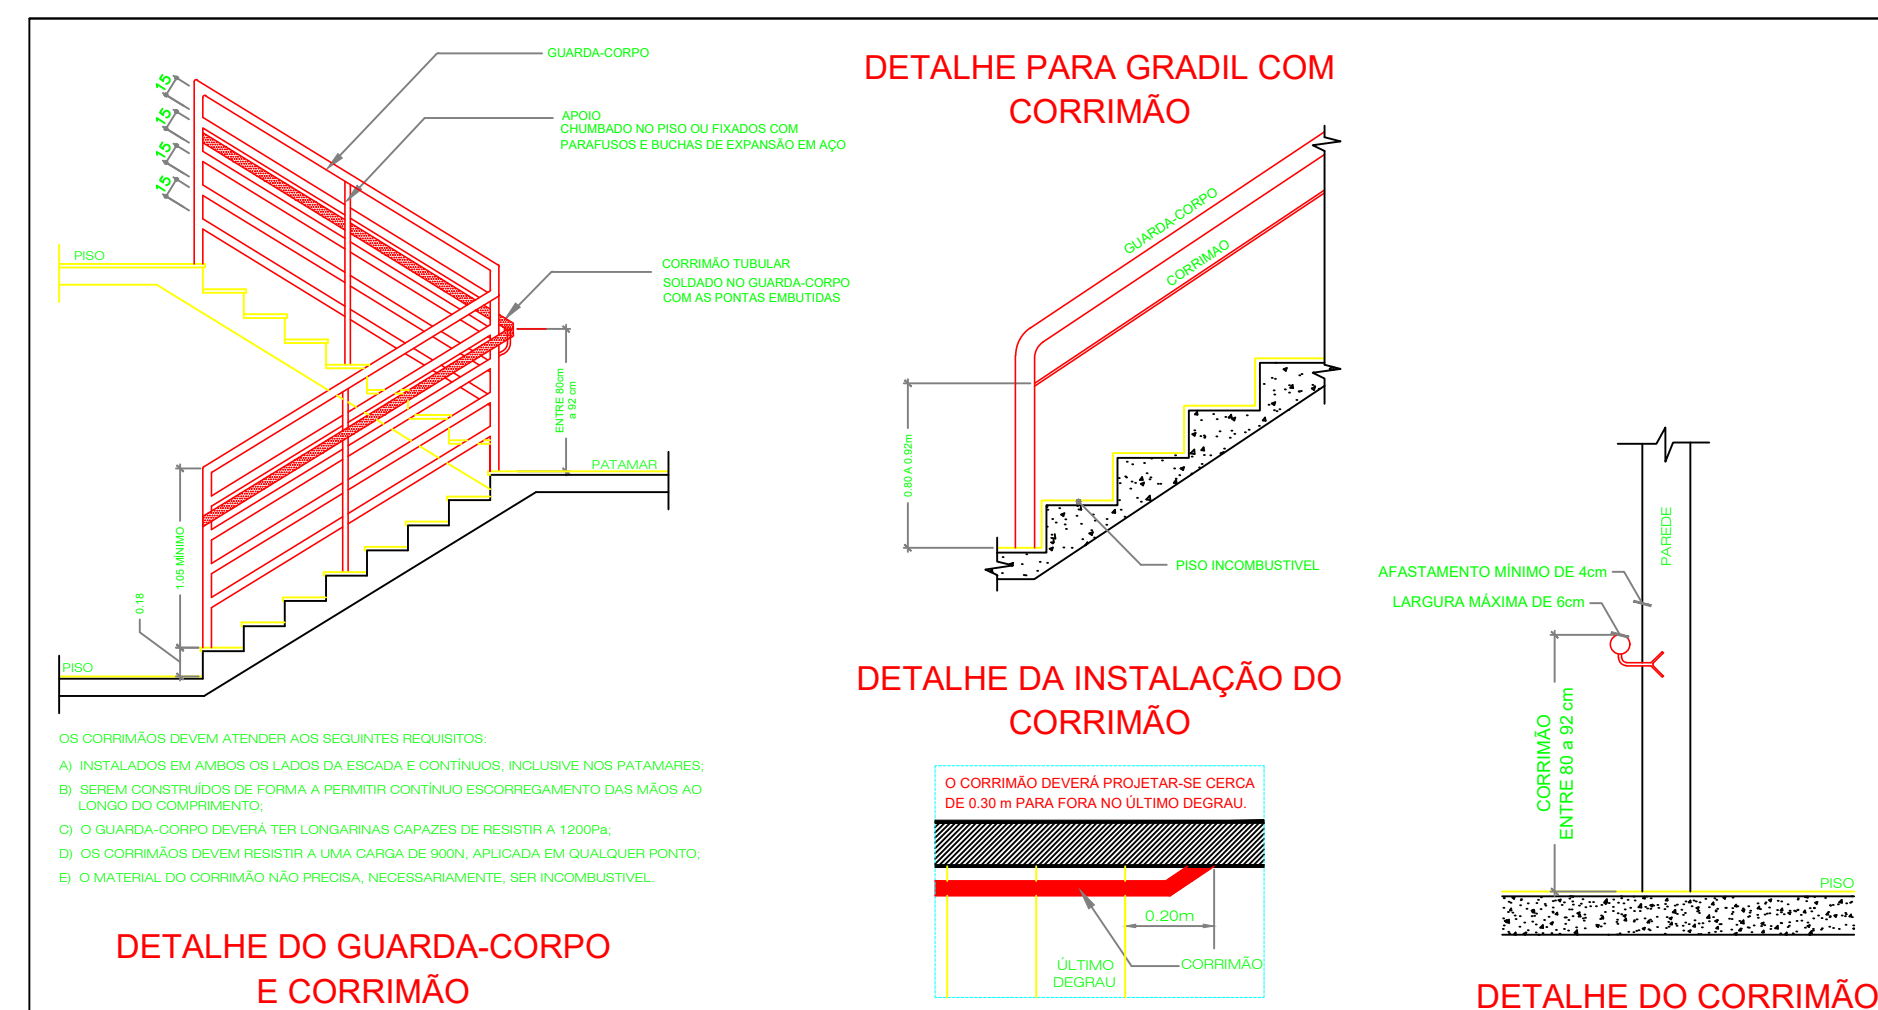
GUARDA-CORPO

APOIO
CHUMBADO NO PISO OU FIXADOS COM PARAFUSOS E BUCHAS DE EXPANSÃO EM AÇO

15
15
15
15

PISO

CORRIMÃO TUBULAR
SOLDADO NO GUARDA-CORPO COM AS PONTAS EMBUTIDAS

ENTRE 80cm a 92 cm

PATAMAR

1.05 MÍNIMO

0.18

PISO

OS CORRIMÃOS DEVEM ATENDER AOS SEGUINTES REQUISITOS:

A) INSTALADOS EM AMBOS OS LADOS DA ESCADA E CONTÍNUOS, INCLUSIVE NOS PATAMARES;

B) SEREM CONSTRUÍDOS DE FORMA A PERMITIR CONTÍNUO ESCORREGAMENTO DAS MÃOS AO LONGO DO COMPRIMENTO;

C) O GUARDA-CORPO DEVERÁ TER LONGARINAS CAPAZES DE RESISTIR A 1200Pa;

D) OS CORRIMÃOS DEVEM RESISTIR A UMA CARGA DE 900N, APLICADA EM QUALQUER PONTO;

E) O MATERIAL DO CORRIMÃO NÃO PRECISA, NECESSARIAMENTE, SER INCOMBUSTÍVEL.

DETALHE DO GUARDA-CORPO E CORRIMÃO

DETALHE PARA GRADIL COM CORRIMÃO

GUARDA-CORPO

CORRIMÃO

0.80 A 0.92m

PISO INCOMBUSTÍVEL

DETALHE DA INSTALAÇÃO DO CORRIMÃO

O CORRIMÃO DEVERÁ PROJETAR-SE CERCA DE 0.30 m PARA FORA NO ÚLTIMO DEGRAU.

0.20m

ÚLTIMO DEGRAU

CORRIMÃO

PAREDE

AFASTAMENTO MÍNIMO DE 4cm

LARGURA MÁXIMA DE 6cm

CORRIMÃO ENTRE 80 a 92 cm

PISO

DETALHE DO CORRIMÃO